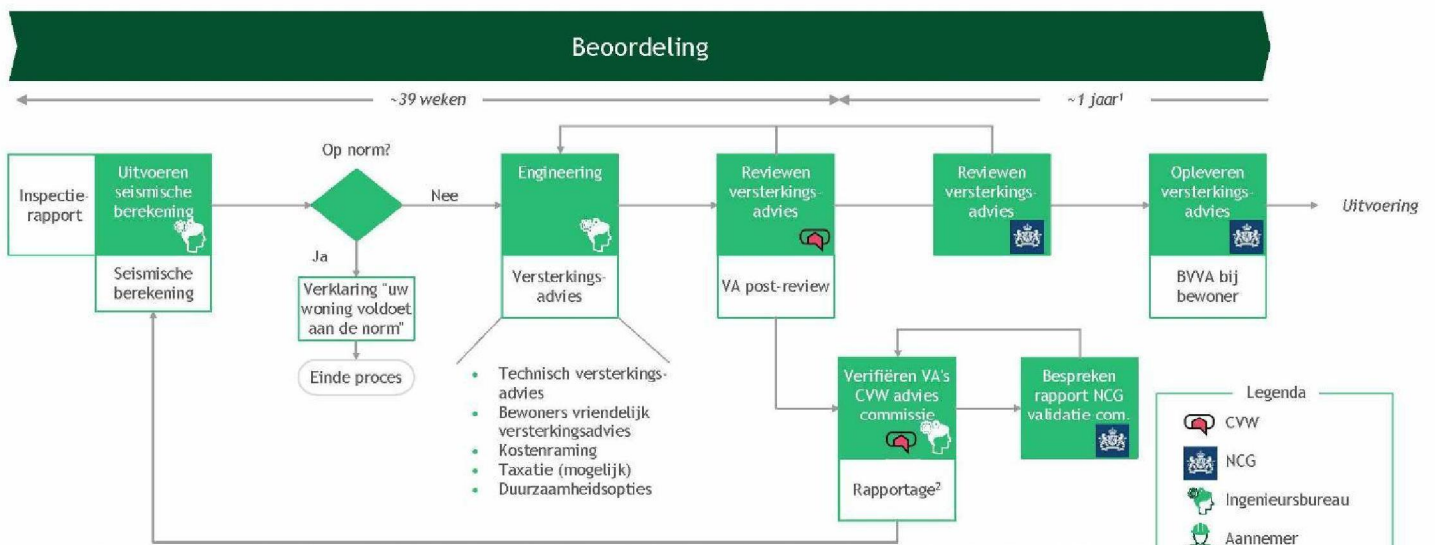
Beoordeling

~39 weken

~1 jaar$^1$

Inspectie-rapport

Uitvoeren seismische berekening

Seismische berekening

Op norm?

Nee

Ja

Verklaring "uw woning voldoet aan de norm"

Einde proces

Engineering

Versterkings-advies

- Technisch versterkings-advies
- Bewoners vriendelijk versterkingsadvies
- Kostenraming
- Taxatie (mogelijk)
- Duurzaamheidsopties

Reviewen versterkings-advies

VA post-review

Reviewen versterkings-advies

Opleveren versterkings-advies

BVVA bij bewoner

Uitvoering

Verifiëren VA's CVW advies commissie

Rapportage$^2$

Bespreken rapport NCG validatie com.

Legenda

CVW

NCG

Ingenieursbureau

Aannemer